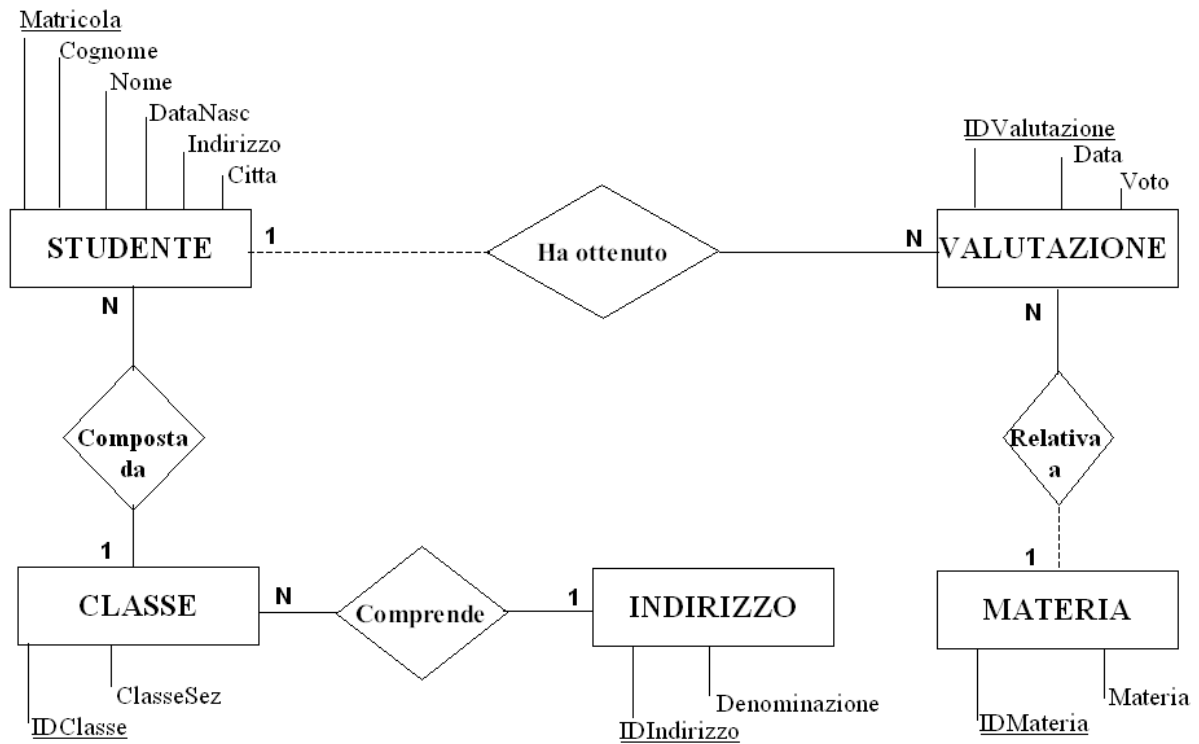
Matricola
Cognome
Nome
DataNasc
Indirizzo
Citta

STUDENTE
1
Ha ottenuto
N
VALUTAZIONE

IDValutazione
Data
Voto

N
Composta da
1

N
Relativa a
1

CLASSE
N
Comprende
1
INDIRIZZO

MATERIA

ClasseSez
IDClasse
Denominazione
IDIndirizzo
Materia
IDMateria